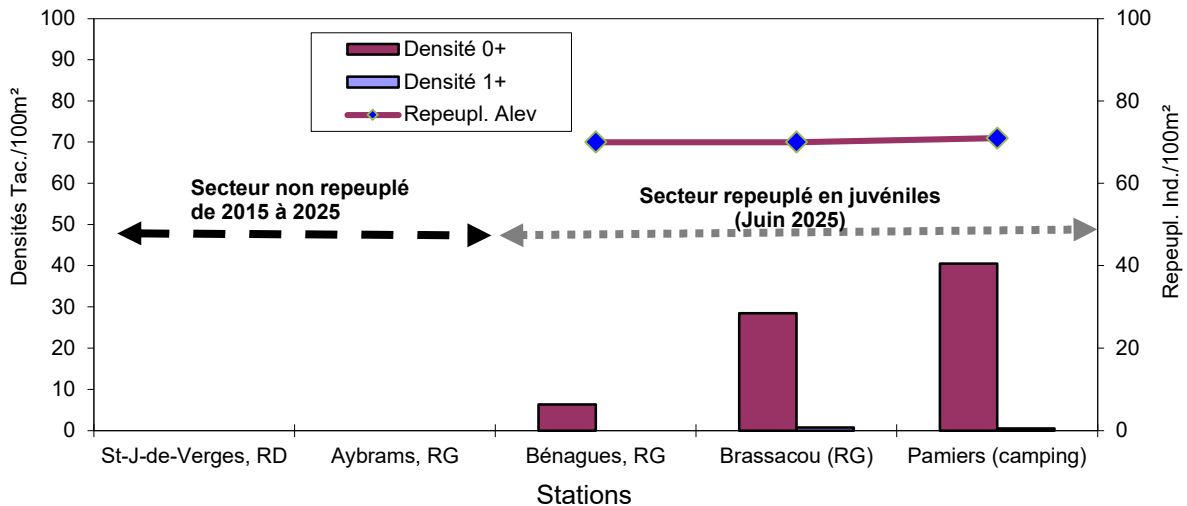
Densités Tac./100m²

100
90
80
70
60
50
40
30
20
10
0

Densité 0+
Densité 1+
Repeupl. Alev

Secteur non repeuplé de 2015 à 2025

Secteur repeuplé en juvéniles (Juin 2025)

100
80
60
40
20
0

Repeupl. Ind./100m²

St-J-de-Verges, RD
Aybrams, RG
Bénagues, RG
Brassacou (RG)
Pamiers (camping)

Stations